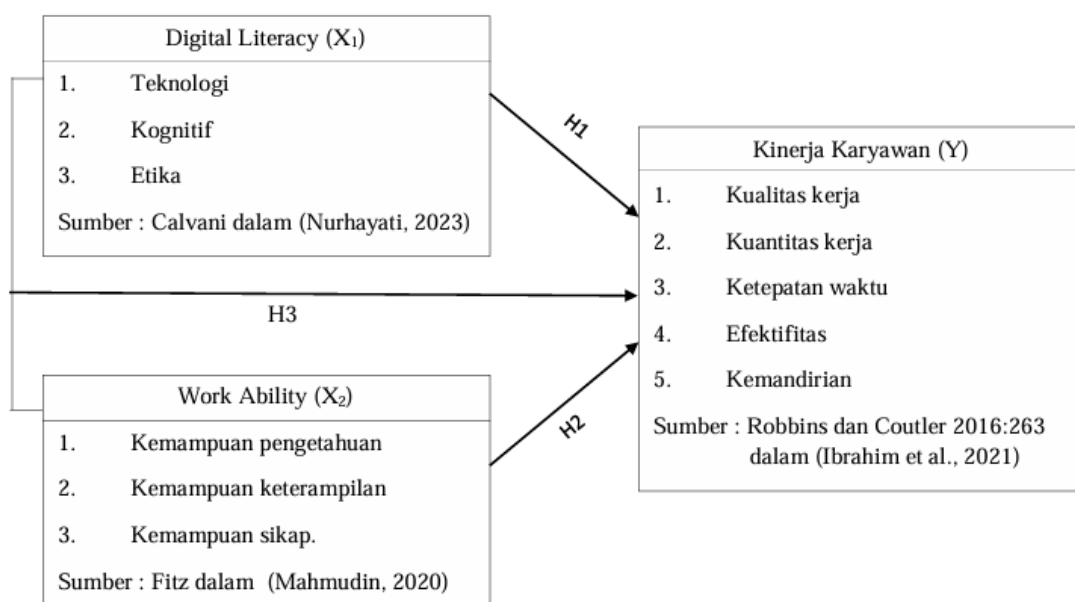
Digital Literacy ($X_1$)

1. Teknologi
2. Kognitif
3. Etika

Sumber : Calvani dalam (Nurhayati, 2023)

H1

Kinerja Karyawan (Y)

1. Kualitas kerja
2. Kuantitas kerja
3. Ketepatan waktu
4. Efektifitas
5. Kemandirian

Sumber : Robbins dan Coutler 2016:263 dalam (Ibrahim et al., 2021)

H3

Work Ability ($X_2$)

1. Kemampuan pengetahuan
2. Kemampuan keterampilan
3. Kemampuan sikap.

Sumber : Fitz dalam (Mahmudin, 2020)

H2